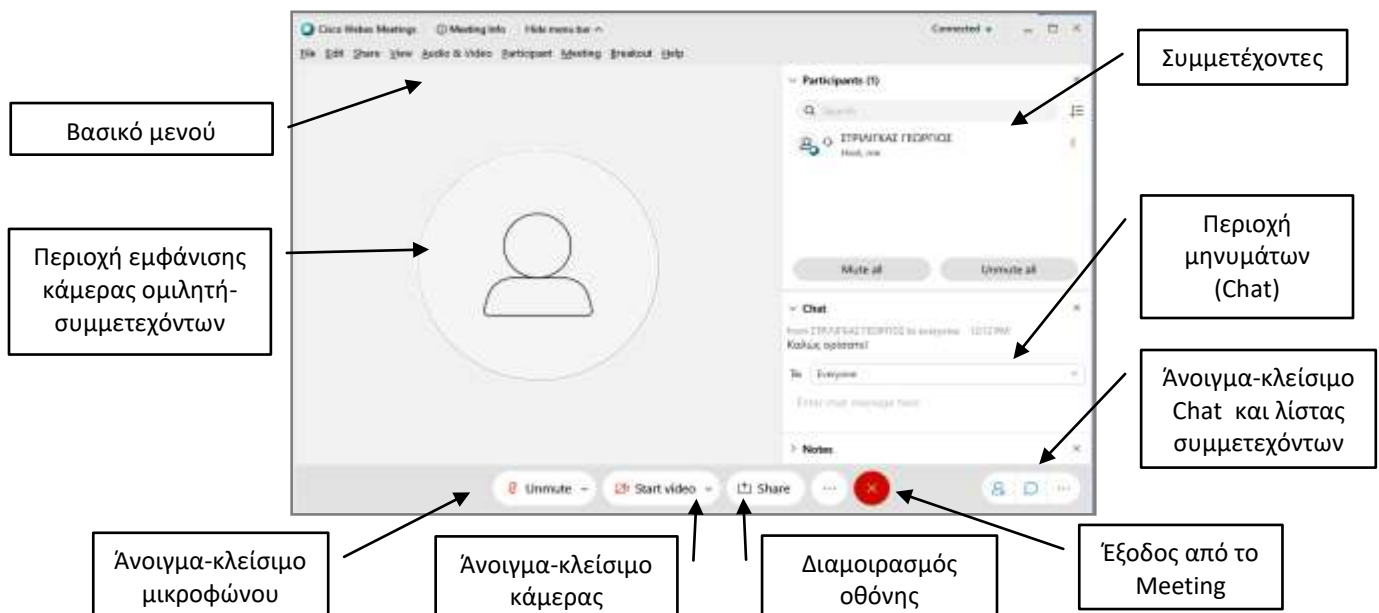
Cisco Webex Meetings ⓘ Meeting Info Hide menu bar ^ Connected

File Edit Share View Audio & Video Participant Meeting Breakout Help

Συμμετέχοντες

Participants (1)

Search

ΣΤΡΙΛΙΓΚΑΣ ΓΕΩΡΓΙΟΣ

Host, me

Βασικό μενού

Περιοχή εμφάνισης κάμερας ομιλητή-συμμετεχόντων

Περιοχή μηνυμάτων (Chat)

Mute all

Unmute all

Chat

from ΣΤΡΙΛΙΓΚΑΣ ΓΕΩΡΓΙΟΣ to everyone 12:12 PM

Καλώς ορίσατε!

To: Everyone

Enter chat message here

Άνοιγμα-κλείσιμο Chat και λίστας συμμετεχόντων

Notes

Unmute

Start video

Share

Άνοιγμα-κλείσιμο μικροφώνου

Άνοιγμα-κλείσιμο κάμερας

Διαμοιρασμός οθόνης

Έξοδος από το Meeting